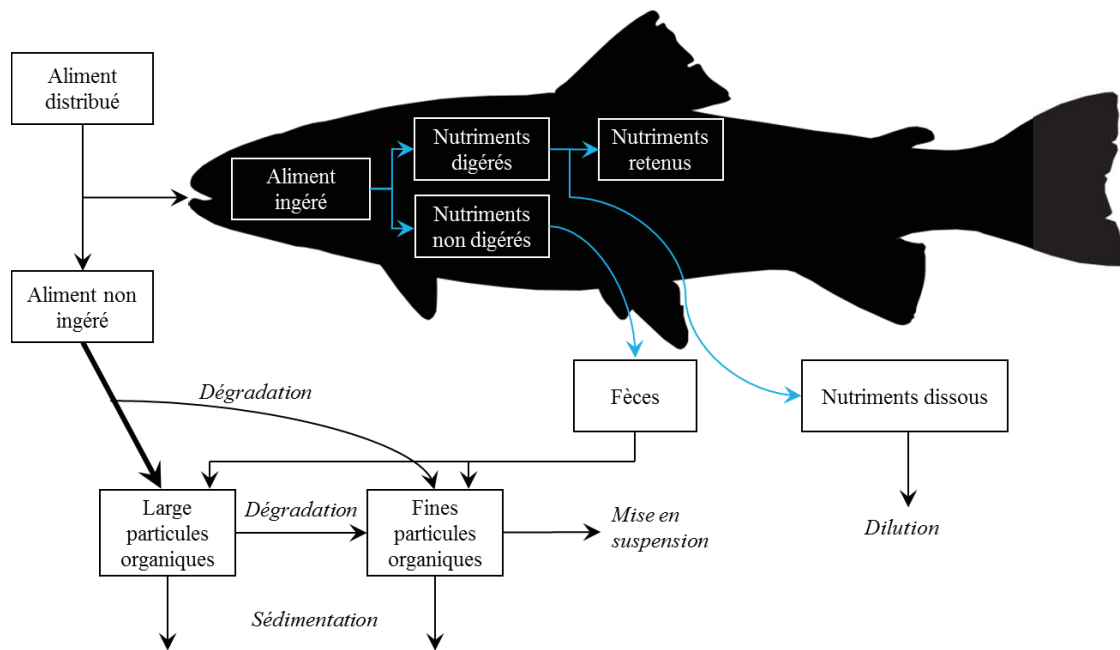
Aliment distribué

Aliment ingéré

Nutriments digérés

Nutriments retenus

Nutriments non digérés

Aliment non ingéré

Dégradation

Fèces

Nutriments dissous

Large particules organiques

Dégradation

Fines particules organiques

Mise en suspension

Dilution

Sédimentation